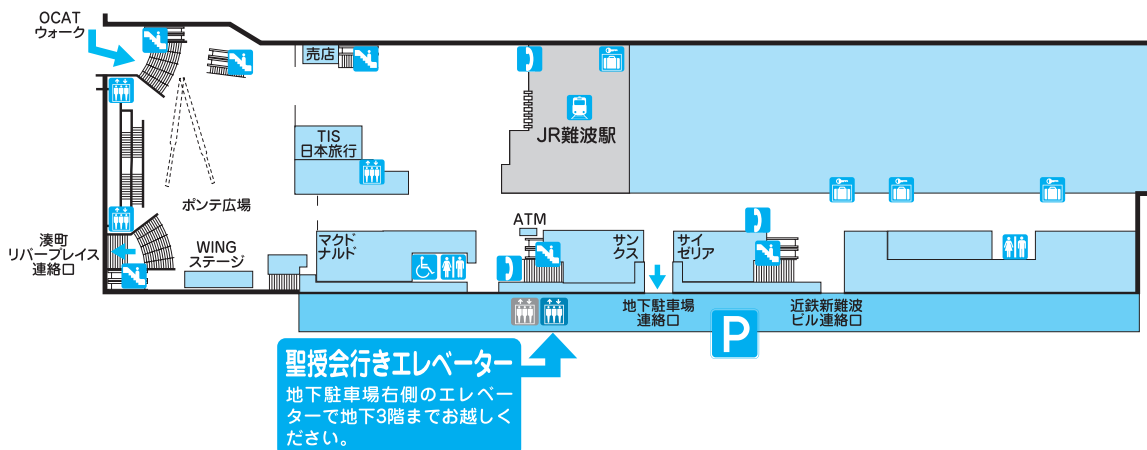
OCAT
ウォーク

売店

JR難波駅

TIS
日本旅行

ポンテ広場

湊町
リバープレイス
連絡口

WING
ステージ

マクド
ナルド

ATM

サン
クス

サイ
ゼリア

地下駐車場
連絡口

近鉄新難波
ビル連絡口

P

聖授会行きエレベーター

地下駐車場右側のエレベーターで地下3階までお越しください。